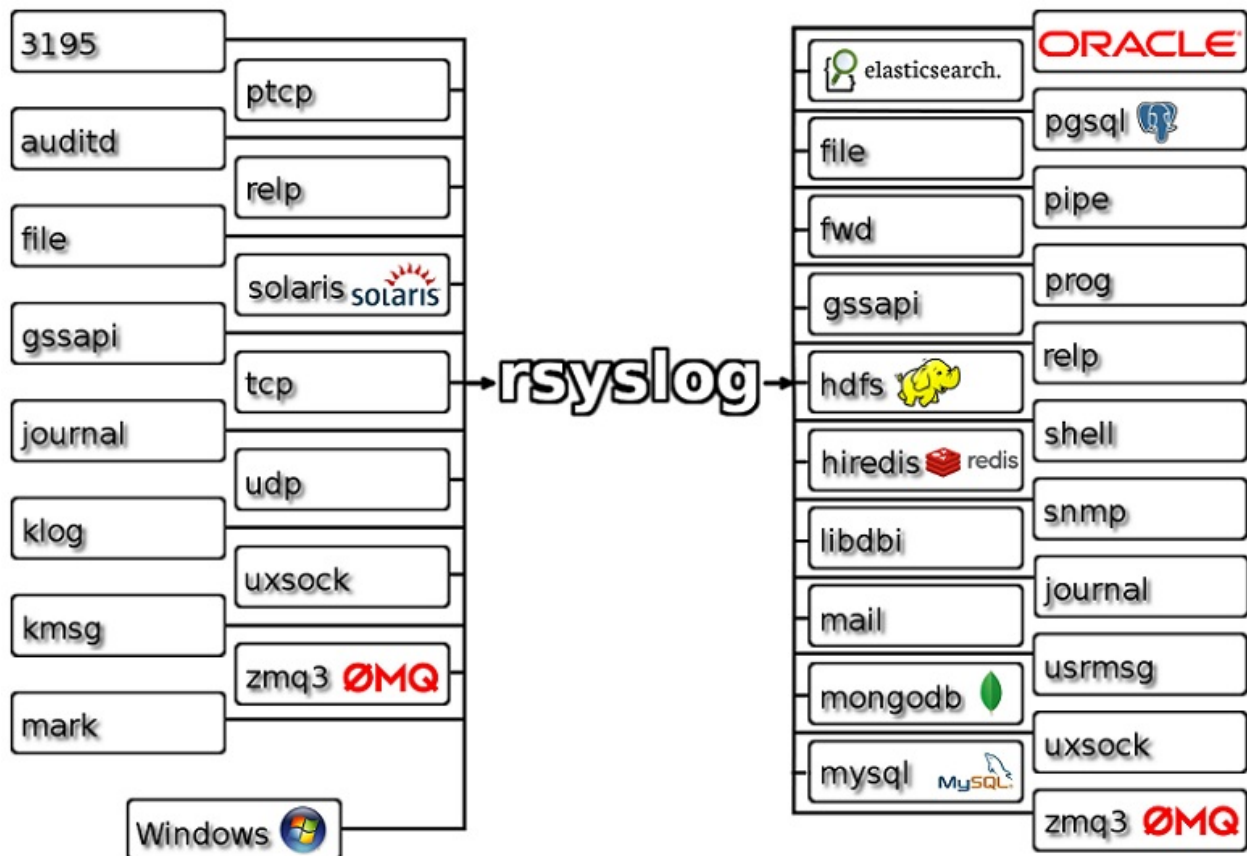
3195
ptcp
auditd
relp
file
solaris solaris
gssapi
tcp
journal
udp
klog
uxsock
kmsg
zmq3 ØMQ
mark
Windows

rsyslog

elasticsearch.
ORACLE
pgsql
file
pipe
fwd
prog
gssapi
relp
hdfs
shell
hiredis redis
snmp
libdbi
journal
mail
usrmsg
mongodb
uxsock
mysql MySQL
zmq3 ØMQ